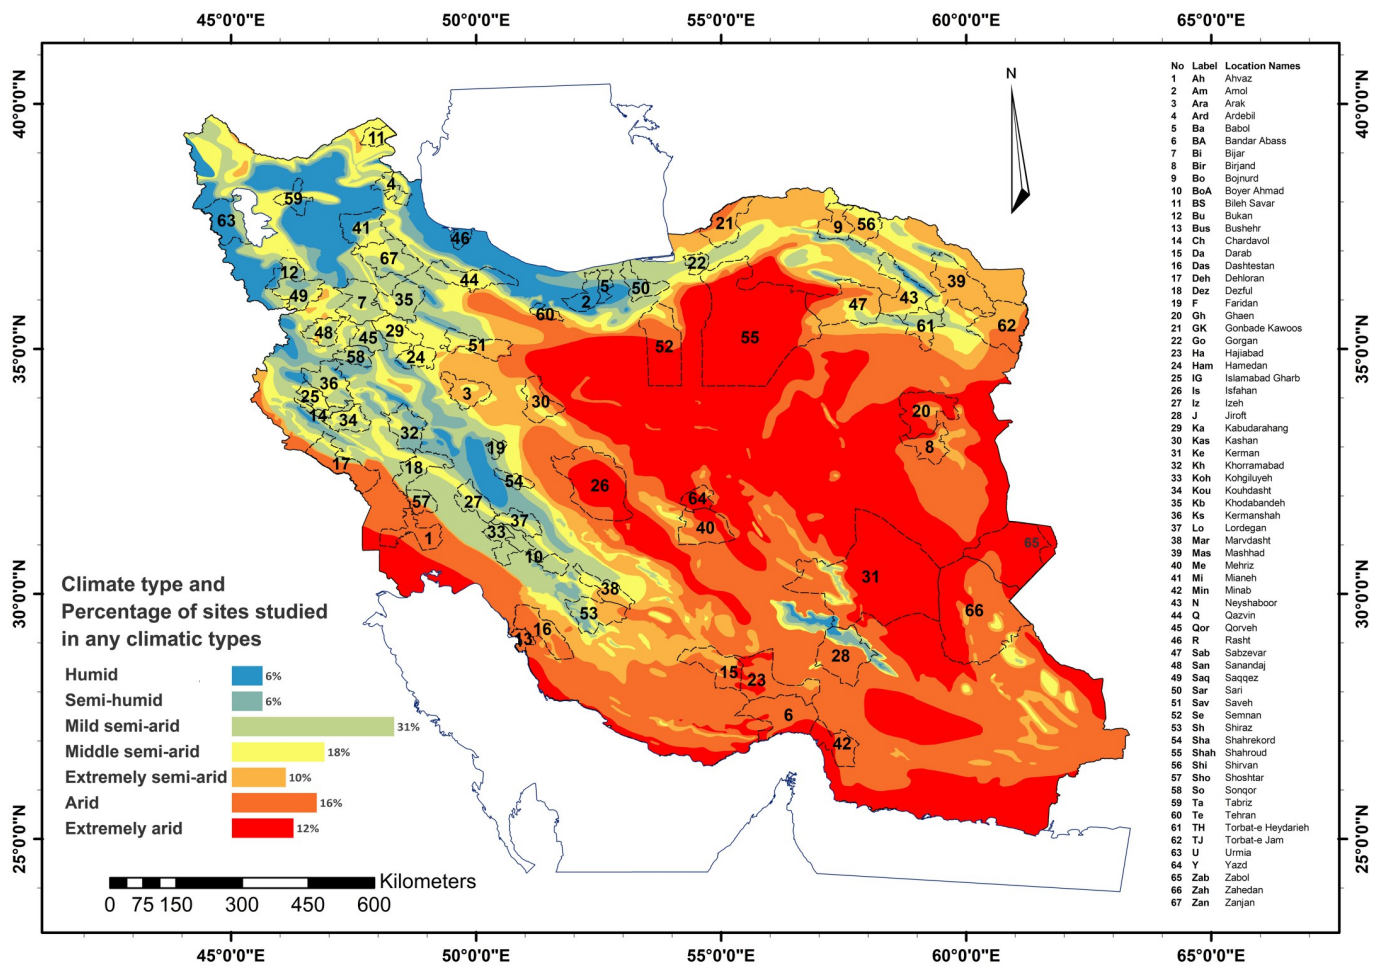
45°0'0"E 50°0'0"E 55°0'0"E 60°0'0"E 65°0'0"E

40°0'0"N 35°0'0"N 30°0'0"N 25°0'0"N

40°0'0"N 35°0'0"N 30°0'0"N 25°0'0"N

N

11 4 59 63 41 46 67 44 12 49 7 35 2 5 50 22 21 9 56 39 47 43 61 62 60 48 45 29 58 24 51 52 55 36 25 14 34 3 30 20 8 32 19 17 18 54 26 64 57 27 37 33 40 1 10 65 31 38 53 66 13 16 28 15 23 6 42

| No | Label | Location Names |
|---|---|---|
| 1 | Ah | Ahvaz |
| 2 | Am | Amol |
| 3 | Ara | Arak |
| 4 | Ard | Ardebil |
| 5 | Ba | Babol |
| 6 | BA | Bandar Abass |
| 7 | Bi | Bijar |
| 8 | Bir | Birjand |
| 9 | Bo | Bojnurd |
| 10 | BoA | Boyer Ahmad |
| 11 | BS | Bileh Savar |
| 12 | Bu | Bukan |
| 13 | Bus | Bushehr |
| 14 | Ch | Chardavol |
| 15 | Da | Darab |
| 16 | Das | Dashtestan |
| 17 | Deh | Dehloran |
| 18 | Dez | Dezful |
| 19 | F | Faridan |
| 20 | Gh | Ghaen |
| 21 | GK | Gonbade Kawoos |
| 22 | Go | Gorgan |
| 23 | Ha | Hajiabad |
| 24 | Ham | Hamedan |
| 25 | IG | Islamabad Gharb |
| 26 | Is | Isfahan |
| 27 | Iz | Izeh |
| 28 | J | Jiroft |
| 29 | Ka | Kabudarahang |
| 30 | Kas | Kashan |
| 31 | Ke | Kerman |
| 32 | Kh | Khorramabad |
| 33 | Koh | Kohgiluyeh |
| 34 | Kou | Kouhdasht |
| 35 | Kb | Khodabandeh |
| 36 | Ks | Kermanshah |
| 37 | Lo | Lordegan |
| 38 | Mar | Marvdasht |
| 39 | Mas | Mashhad |
| 40 | Me | Mehriz |
| 41 | Mi | Mianeh |
| 42 | Min | Minab |
| 43 | N | Neyshaboor |
| 44 | Q | Qazvin |
| 45 | Qor | Qorveh |
| 46 | R | Rasht |
| 47 | Sab | Sabzevar |
| 48 | San | Sanandaj |
| 49 | Saq | Saqqez |
| 50 | Sar | Sari |
| 51 | Sav | Saveh |
| 52 | Se | Semnan |
| 53 | Sh | Shiraz |
| 54 | Sha | Shahrekord |
| 55 | Shah | Shahroud |
| 56 | Shi | Shirvan |
| 57 | Sho | Shoshtar |
| 58 | So | Sonqor |
| 59 | Ta | Tabriz |
| 60 | Te | Tehran |
| 61 | TH | Torbat-e Heydarieh |
| 62 | TJ | Torbat-e Jam |
| 63 | U | Urmia |
| 64 | Y | Yazd |
| 65 | Zab | Zabol |
| 66 | Zah | Zahedan |
| 67 | Zan | Zanjan |

Climate type and Percentage of sites studied in any climatic types

Humid 6%
Semi-humid 6%
Mild semi-arid 31%
Middle semi-arid 18%
Extremely semi-arid 10%
Arid 16%
Extremely arid 12%

Kilometers
0 75 150 300 450 600

45°0'0"E 50°0'0"E 55°0'0"E 60°0'0"E 65°0'0"E